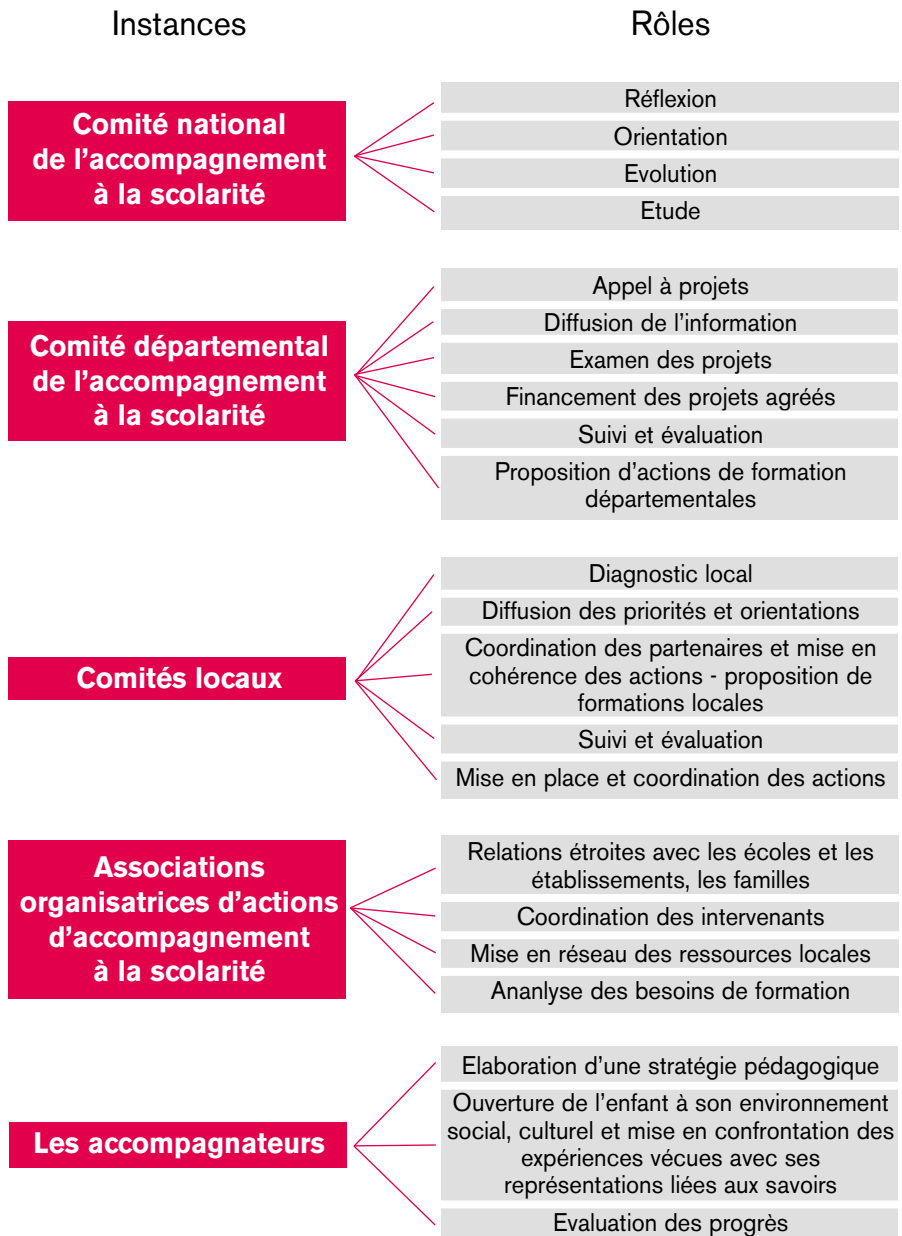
Instances

Rôles

Comité national de l'accompagnement à la scolarité

Réflexion

Orientation

Evolution

Etude

Comité départemental de l'accompagnement à la scolarité

Appel à projets

Diffusion de l'information

Examen des projets

Financement des projets agréés

Suivi et évaluation

Proposition d'actions de formation départementales

Comités locaux

Diagnostic local

Diffusion des priorités et orientations

Coordination des partenaires et mise en cohérence des actions - proposition de formations locales

Suivi et évaluation

Mise en place et coordination des actions

Associations organisatrices d'actions d'accompagnement à la scolarité

Relations étroites avec les écoles et les établissements, les familles

Coordination des intervenants

Mise en réseau des ressources locales

Ananlyse des besoins de formation

Les accompagnateurs

Elaboration d'une stratégie pédagogique

Ouverture de l'enfant à son environnement social, culturel et mise en confrontation des expériences vécues avec ses représentations liées aux savoirs

Evaluation des progrès